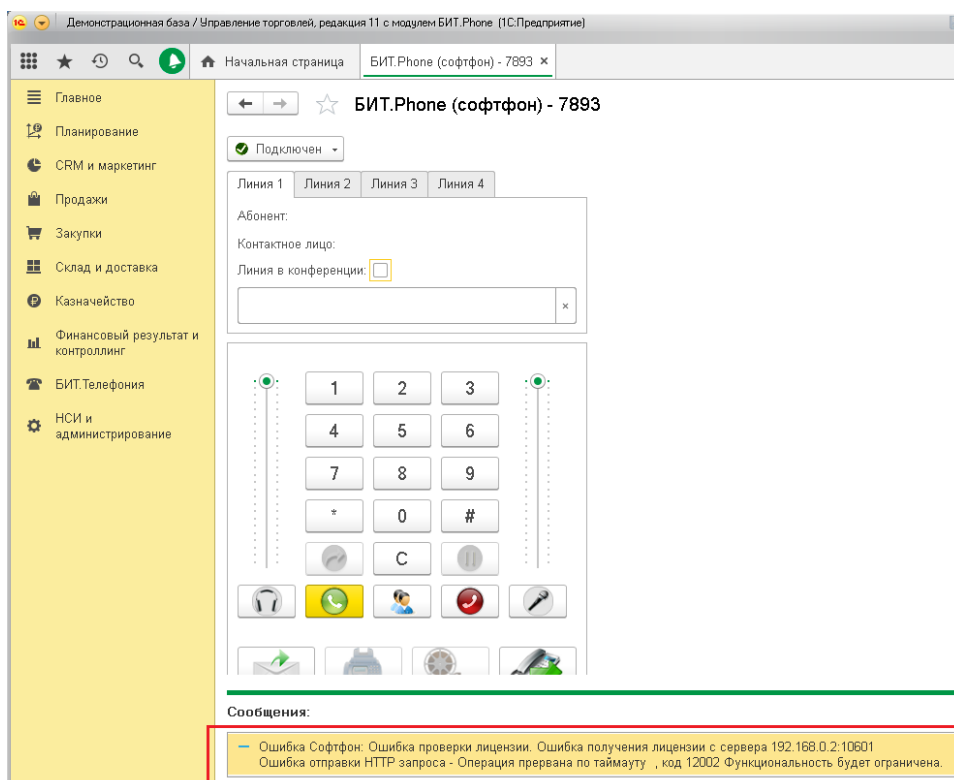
Демонстрационная база / Управление торговлей, редакция 11 с модулем БИТ.Phone (1С:Предприятие)

Начальная страница
БИТ.Phone (софтфон) - 7893 ×

Главное
Планирование
CRM и маркетинг
Продажи
Закупки
Склад и доставка
Казначейство
Финансовый результат и контроллинг
БИТ.Телефония
НСИ и администрирование

БИТ.Phone (софтфон) - 7893

Подключен

Линия 1
Линия 2
Линия 3
Линия 4

Абонент:
Контактное лицо:
Линия в конференции:

×

1 2 3
4 5 6
7 8 9
* 0 #
C

Сообщения:

– Ошибка Софтфон: Ошибка проверки лицензии. Ошибка получения лицензии с сервера 192.168.0.2:10601
Ошибка отправки HTTP запроса - Операция прервана по таймауту , код 12002 Функциональность будет ограничена.